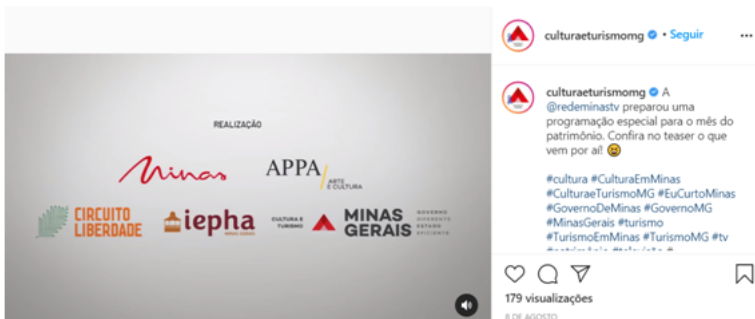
REALIZAÇÃO

Minas

APPA ARTE E CULTURA

CIRCUITO LIBERDADE

iepha

CULTURA E TURISMO

MINAS GERAIS

GOVERNO DIFERENTE. ESTADO EFICIENTE.

culturaeturismomg • Seguir

culturaeturismomg A @redeminastv preparou uma programação especial para o mês do patrimônio. Confira no teaser o que vem por aí! 😉

#cultura #CulturaEmMinas #CulturaeTurismoMG #EuCurtoMinas #GovernoDeMinas #GovernoMG #MinasGerais #turismo #TurismoEmMinas #TurismoMG #tv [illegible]

179 visualizações

8 DE AGOSTO